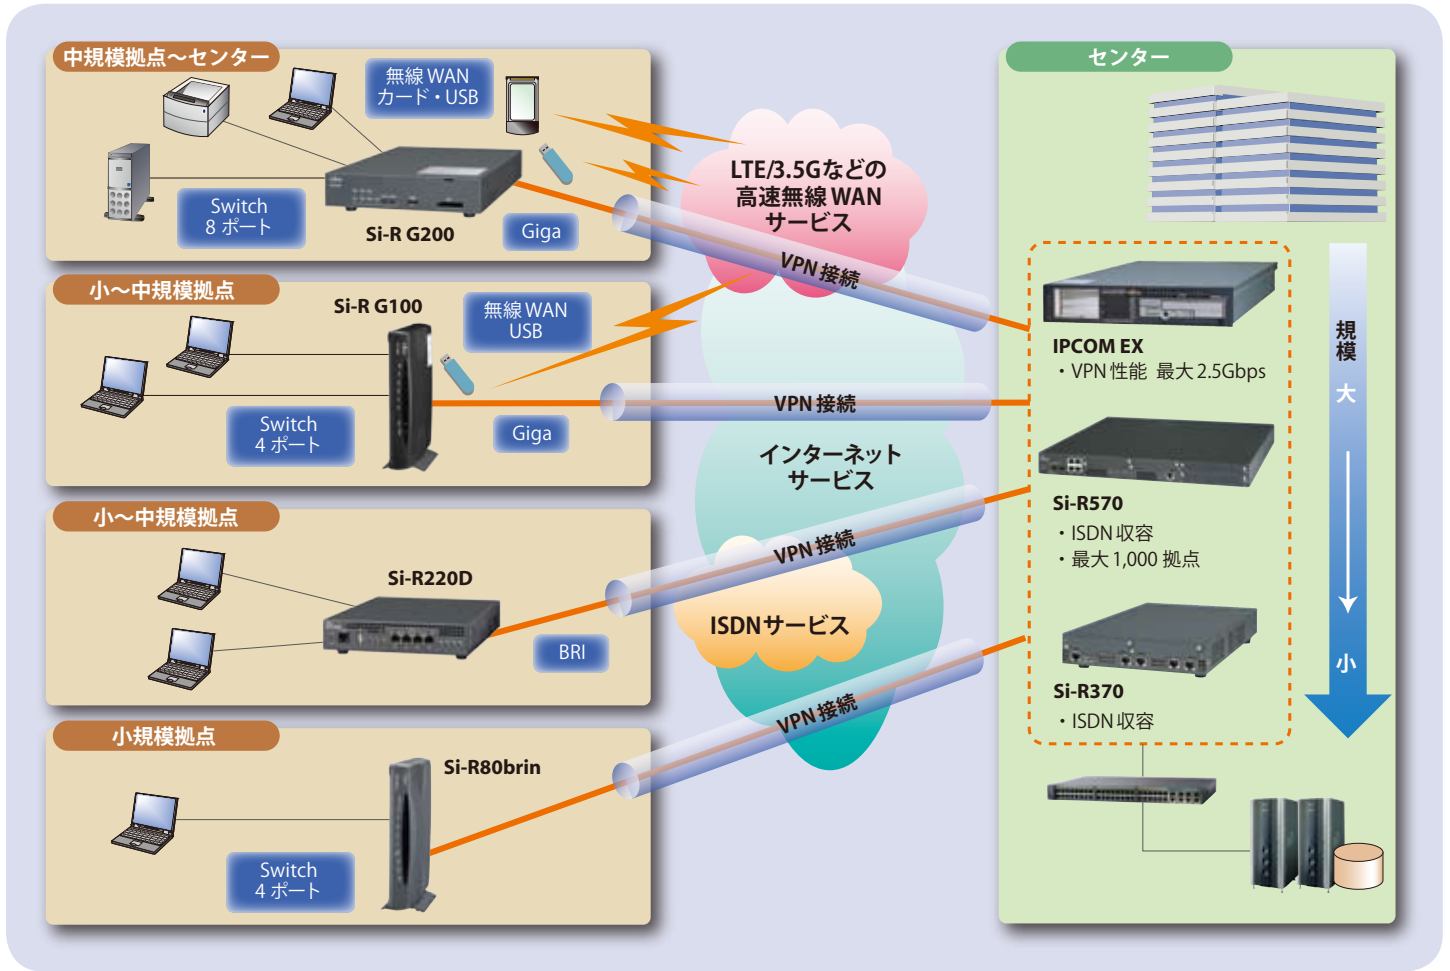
中規模拠点～センター

無線 WAN カード・USB

Switch 8 ポート

Si-R G200

Giga

小～中規模拠点

Si-R G100

無線 WAN USB

Switch 4 ポート

Giga

小～中規模拠点

Si-R220D

BRI

小規模拠点

Si-R80brin

Switch 4 ポート

LTE/3.5G などの 高速無線 WAN サービス

VPN 接続

VPN 接続

インターネット サービス

VPN 接続

ISDN サービス

VPN 接続

センター

IPCOM EX
・VPN 性能 最大 2.5Gbps

Si-R570
・ISDN 収容
・最大 1,000 拠点

Si-R370
・ISDN 収容

規模

大

小